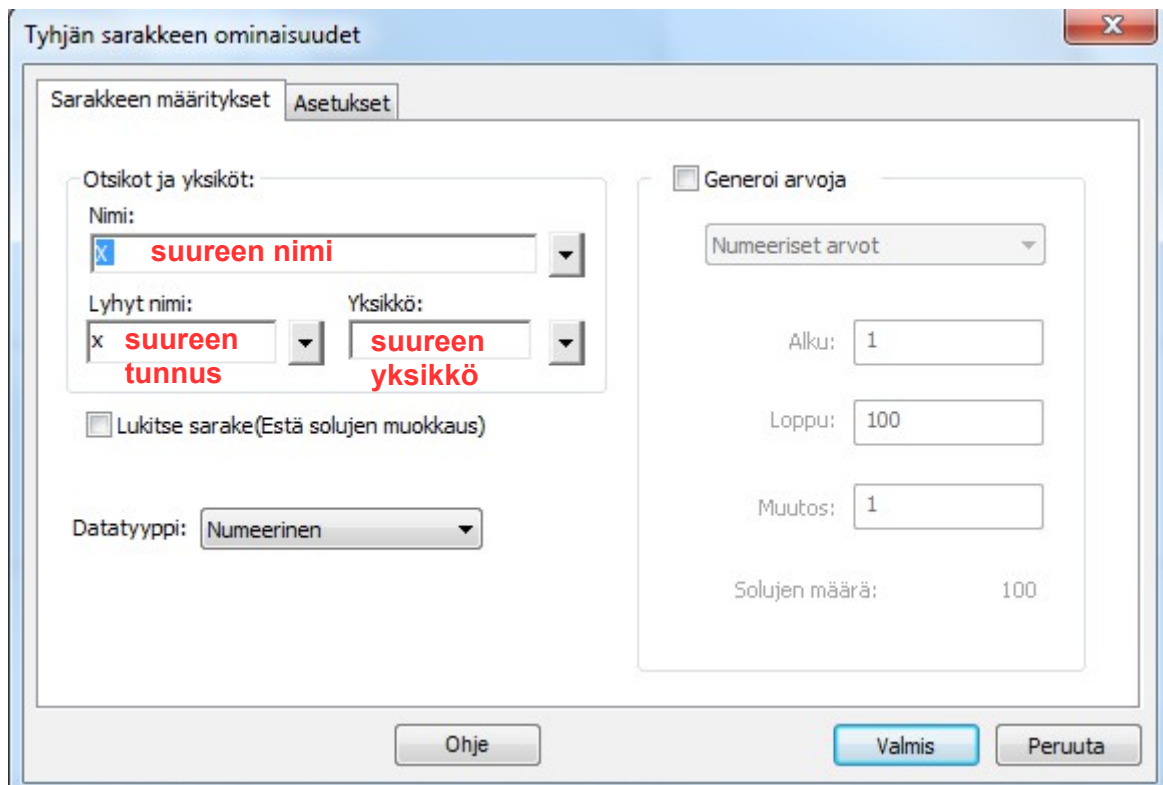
Tyhjän sarakkeen ominaisuudet

X

Sarakkeen määritykset | Asetukset

Otsikot ja yksiköt:

Nimi:

X suureen nimi

Lyhyt nimi:

x suureen tunnus

Yksikkö:

suureen yksikkö

Lukitse sarake(Estä solujen muokkaus)

Datatyyppi: Numeerinen

Generoi arvoja

Numeeriset arvot

Alku: 1

Loppu: 100

Muutos: 1

Solujen määrä: 100

Ohje

Valmis

Peruuta